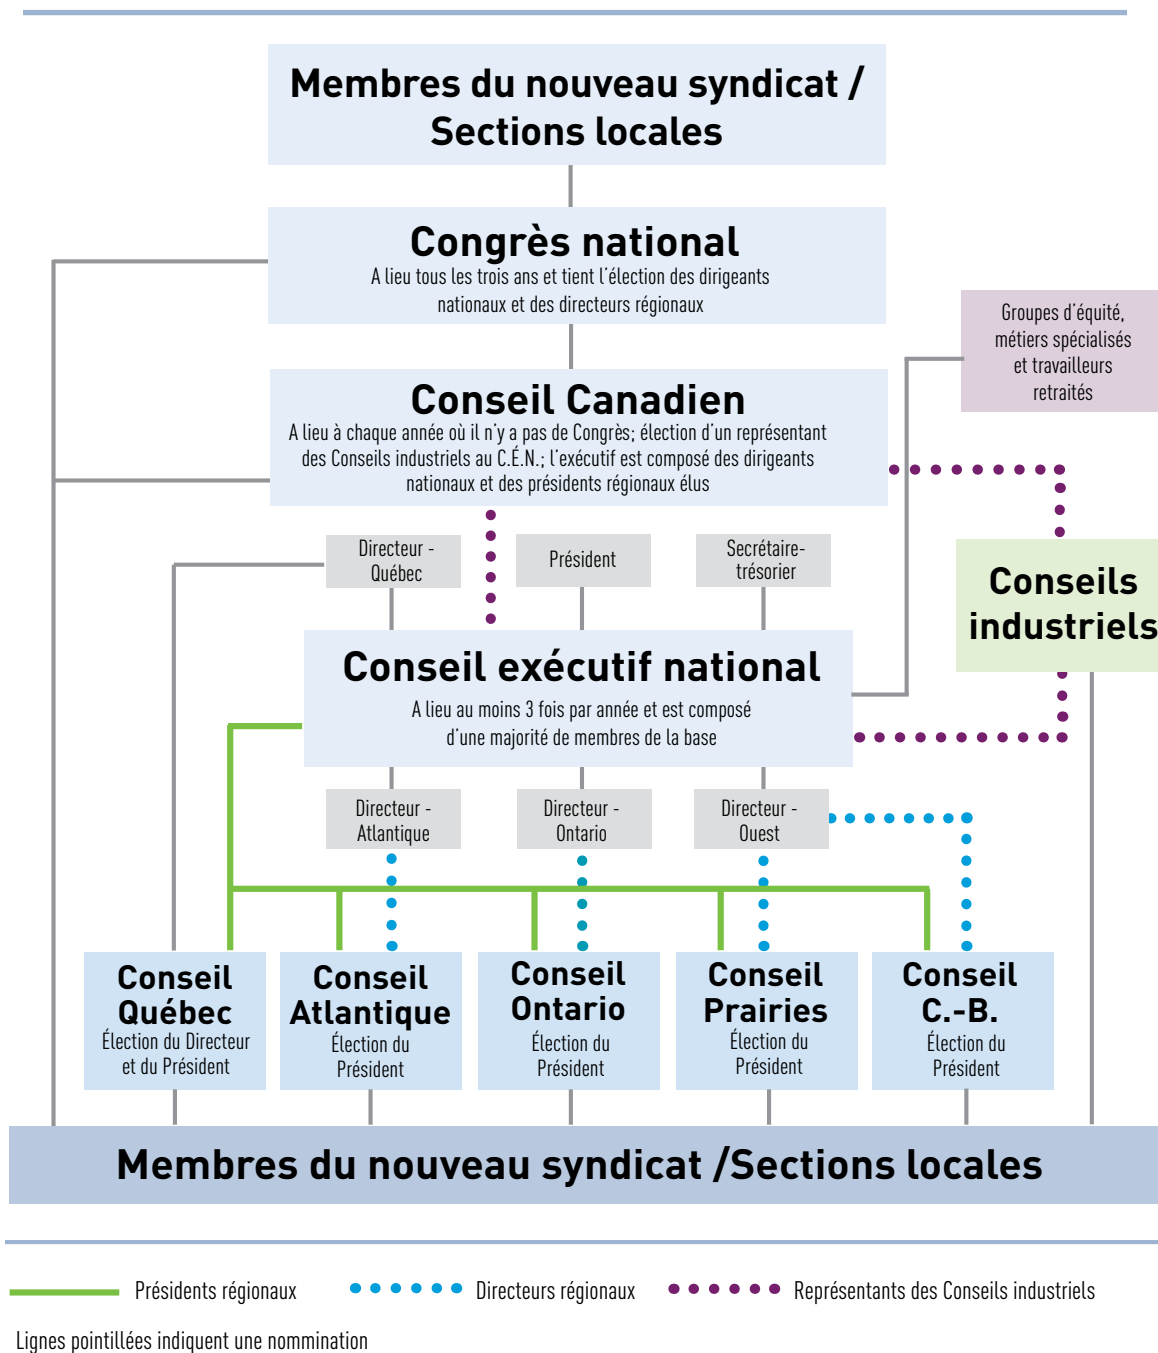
Membres du nouveau syndicat / Sections locales

Congrès national
A lieu tous les trois ans et tient l'élection des dirigeants nationaux et des directeurs régionaux

Groupes d'équité, métiers spécialisés et travailleurs retraités

Conseil Canadien
A lieu à chaque année où il n'y a pas de Congrès; élection d'un représentant des Conseils industriels au C.É.N.; l'exécutif est composé des dirigeants nationaux et des présidents régionaux élus

Directeur - Québec

Président

Secrétaire-trésorier

Conseils industriels

Conseil exécutif national
A lieu au moins 3 fois par année et est composé d'une majorité de membres de la base

Directeur - Atlantique

Directeur - Ontario

Directeur - Ouest

Conseil Québec
Élection du Directeur et du Président

Conseil Atlantique
Élection du Président

Conseil Ontario
Élection du Président

Conseil Prairies
Élection du Président

Conseil C.-B.
Élection du Président

Membres du nouveau syndicat /Sections locales

Présidents régionaux

Directeurs régionaux

Représentants des Conseils industriels

Lignes pointillées indiquent une nommination